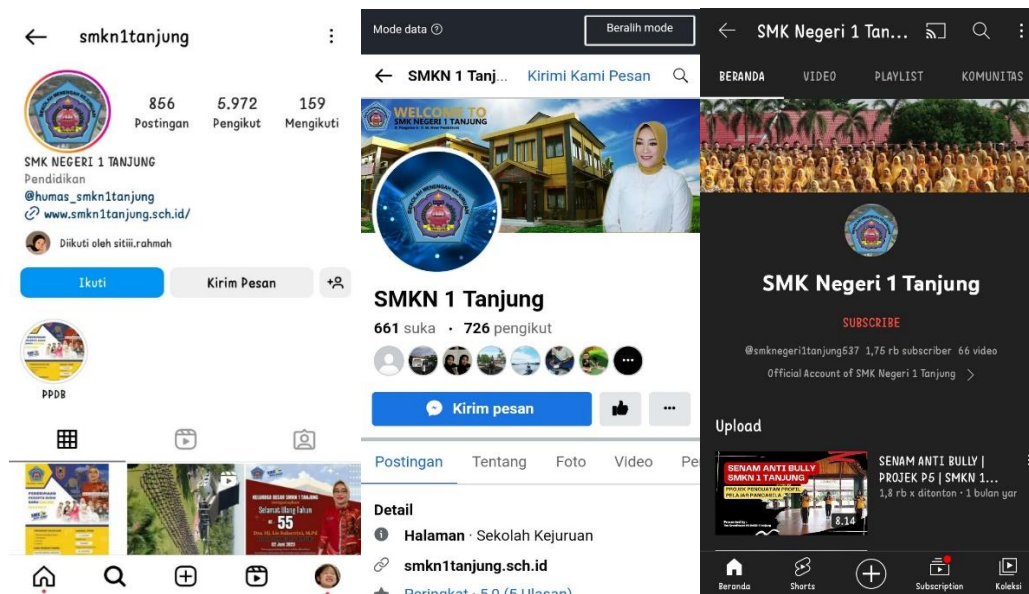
smkn1tanjung

856 Postingan
5.972 Pengikut
159 Mengikuti

SMK NEGERI 1 TANJUNG
Pendidikan
@humas_smkn1tanjung
www.smkn1tanjung.sch.id/

Diikuti oleh sitiii.rahmah

Ikuti
Kirim Pesan

PPDB

Selamat Ulang Tahun
55

Mode data
Beralih mode

SMKN 1 Tanj...
Kirimi Kami Pesan

WELCOME TO
SMK NEGERI 1 TANJUNG

SMKN 1 Tanjung
661 suka · 726 pengikut

Kirim pesan

Postingan
Tentang
Foto
Video
Pe

Detail
Halaman · Sekolah Kejuruan
smkn1tanjung.sch.id
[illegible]

SMK Negeri 1 Tan...

BERANDA
VIDEO
PLAYLIST
KOMUNITAS

SMK Negeri 1 Tanjung
SUBSCRIBE
@smknegeri1tanjung537 1,75 rb subscriber 66 video
Official Account of SMK Negeri 1 Tanjung

Upload

SENAM ANTI BULLY SMKN 1 TANJUNG
8.14
SENAM ANTI BULLY | PROJEK P5 | SMKN 1...
1,8 rb x ditonton · 1 bulan yar

Beranda
Shorts
Subscription
Koleksi